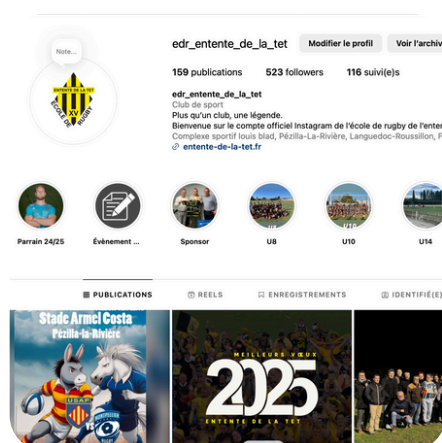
Note...

ENTENTE DE LA TET
XV
ÉCOLE DE RUGBY

edr_entente_de_la_tet
Modifier le profil
Voir l'archiv

159 publications
523 followers
116 suivi(e)s

edr_entente_de_la_tet
Club de sport
Plus qu'un club, une légende.
Bienvenue sur le compte officiel Instagram de l'école de rugby de l'enten
Complexe sportif louis blad, Pézilla-La-Rivière, Languedoc-Roussillon, F
entente-de-la-tet.fr

Parrain 24/25
Évènement ...
Sponsor
u8
u10
u14

PUBLICATIONS
REELS
ENREGISTREMENTS
IDENTIFIÉ(E)

Stade Armel Costa
Pézilla-la-Rivière

USAP

MEILLEURS VŒUX
2025
ENTENTE DE LA TET